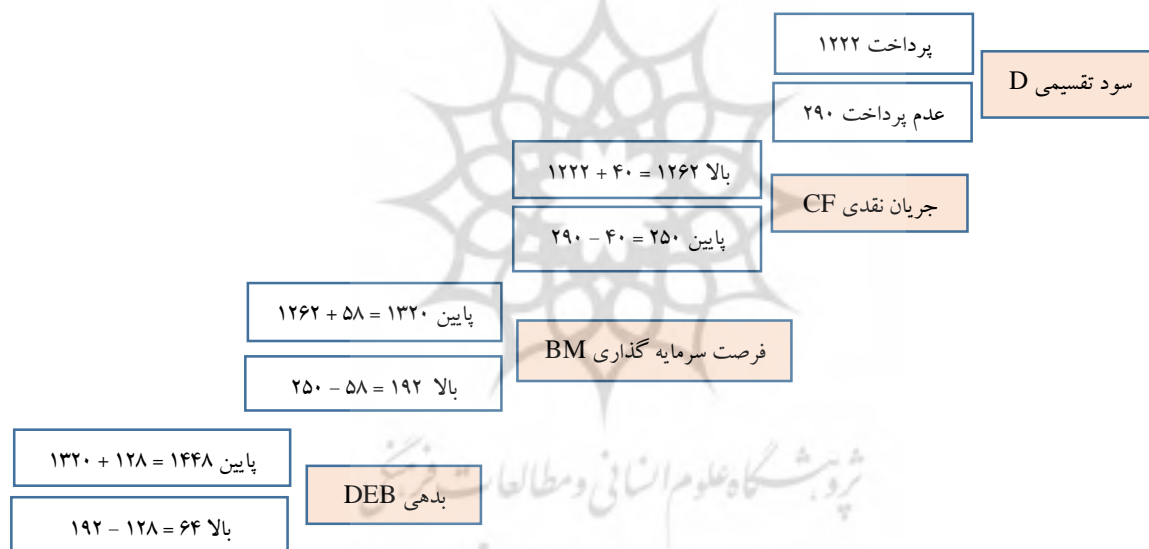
پرداخت ۱۲۲۲

سود تقسیمی D

عدم پرداخت ۲۹۰

بالا ۱۲۶۲ = ۴۰ + ۱۲۲۲

جریان نقدی CF

پایین ۲۵۰ = ۴۰ - ۲۹۰

پایین ۱۳۲۰ = ۵۸ + ۱۲۶۲

فرصت سرمایه گذاری BM

بالا ۱۹۲ = ۵۸ - ۲۵۰

پایین ۱۴۴۸ = ۱۲۸ + ۱۳۲۰

بدهی DEB

بالا ۶۴ = ۱۲۸ - ۱۹۲

پژوهشگاه علوم انسانی و مطالعات فرهنگی